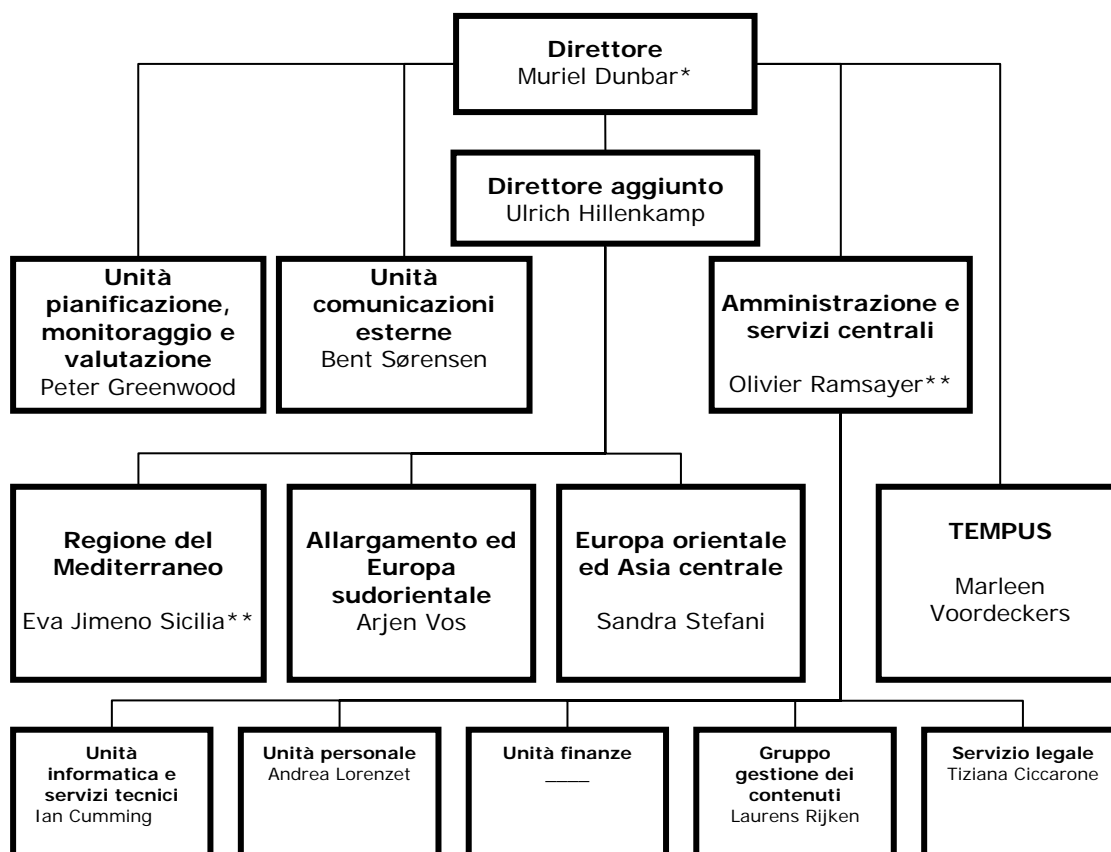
**Direttore**
Muriel Dunbar*

**Direttore aggiunto**
Ulrich Hillenkamp

**Unità pianificazione, monitoraggio e valutazione**
Peter Greenwood

**Unità comunicazioni esterne**
Bent Sørensen

**Amministrazione e servizi centrali**
Olivier Ramsayer**

**Regione del Mediterraneo**
Eva Jimeno Sicilia**

**Allargamento ed Europa sudorientale**
Arjen Vos

**Europa orientale ed Asia centrale**
Sandra Stefani

**TEMPUS**
Marleen Voordeckers

**Unità informatica e servizi tecnici**
Ian Cumming

**Unità personale**
Andrea Lorenzet

**Unità finanze**
____

**Gruppo gestione dei contenuti**
Laurens Rijken

**Servizio legale**
Tiziana Ciccarone